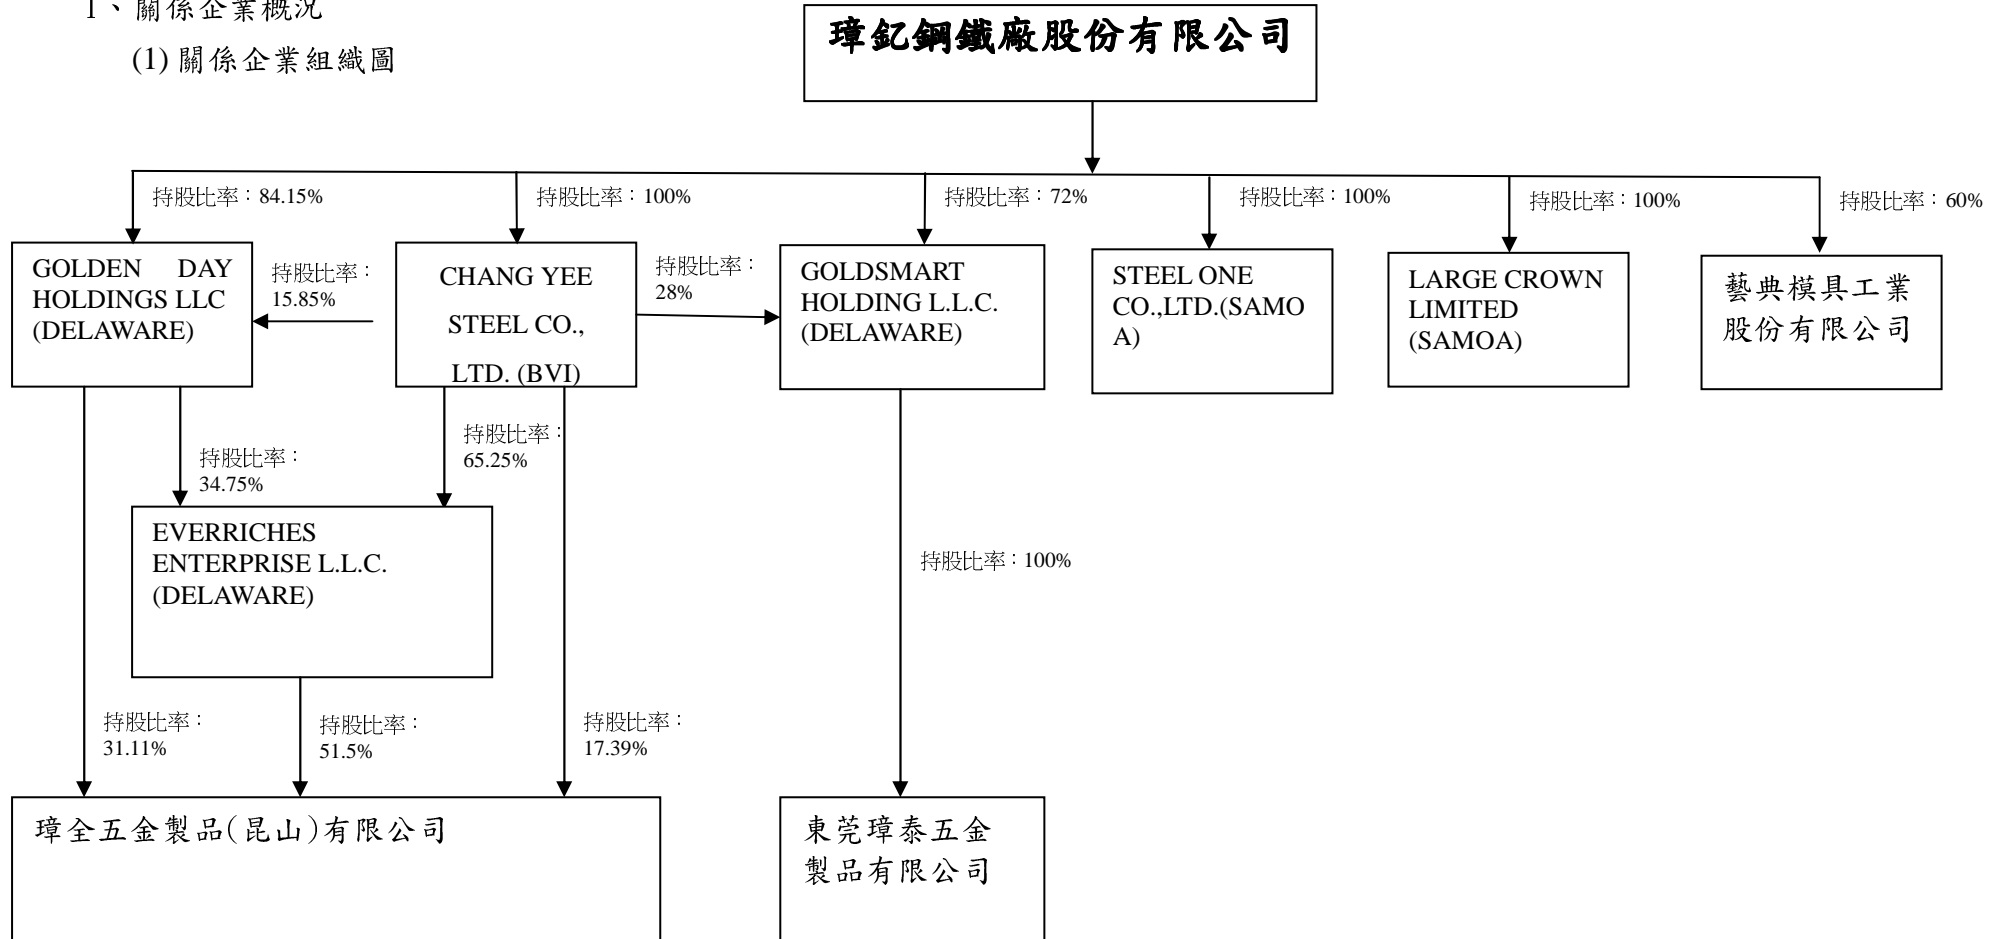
1、關係企業概況

(1) 關係企業組織圖

璋釔鋼鐵廠股份有限公司

持股比率：84.15%

持股比率：100%

持股比率：72%

持股比率：100%

持股比率：100%

持股比率：60%

GOLDEN DAY HOLDINGS LLC (DELAWARE)

持股比率：15.85%

CHANG YEE STEEL CO., LTD. (BVI)

持股比率：28%

GOLDSMART HOLDING L.L.C. (DELAWARE)

STEEL ONE CO.,LTD.(SAMOA)

LARGE CROWN LIMITED (SAMOA)

藝典模具工業股份有限公司

持股比率：34.75%

持股比率：65.25%

EVERRICHES ENTERPRISE L.L.C. (DELAWARE)

持股比率：100%

持股比率：31.11%

持股比率：51.5%

持股比率：17.39%

璋全五金製品(昆山)有限公司

東莞璋泰五金製品有限公司